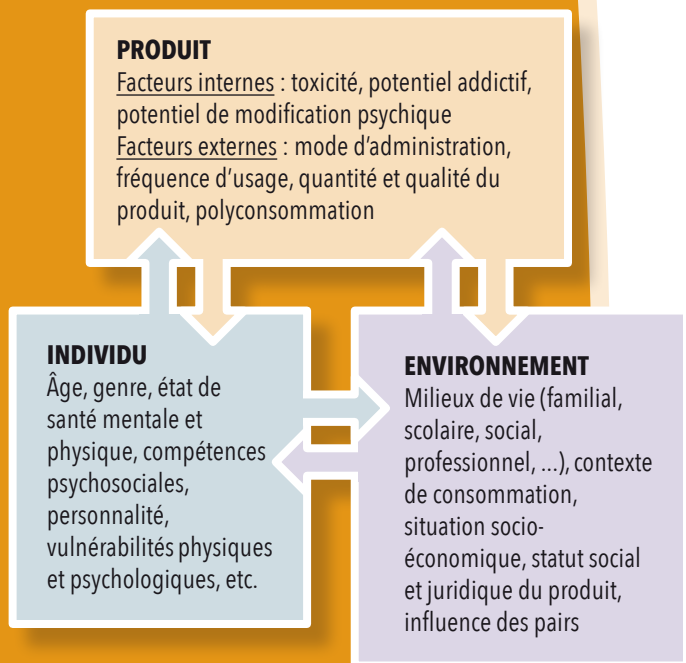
**PRODUIT**
Facteurs internes : toxicité, potentiel addictif, potentiel de modification psychique
Facteurs externes : mode d'administration, fréquence d'usage, quantité et qualité du produit, polyconsommation

**INDIVIDU**
Âge, genre, état de santé mentale et physique, compétences psychosociales, personnalité, vulnérabilités physiques et psychologiques, etc.

**ENVIRONNEMENT**
Milieux de vie (familial, scolaire, social, professionnel, ...), contexte de consommation, situation socio-économique, statut social et juridique du produit, influence des pairs